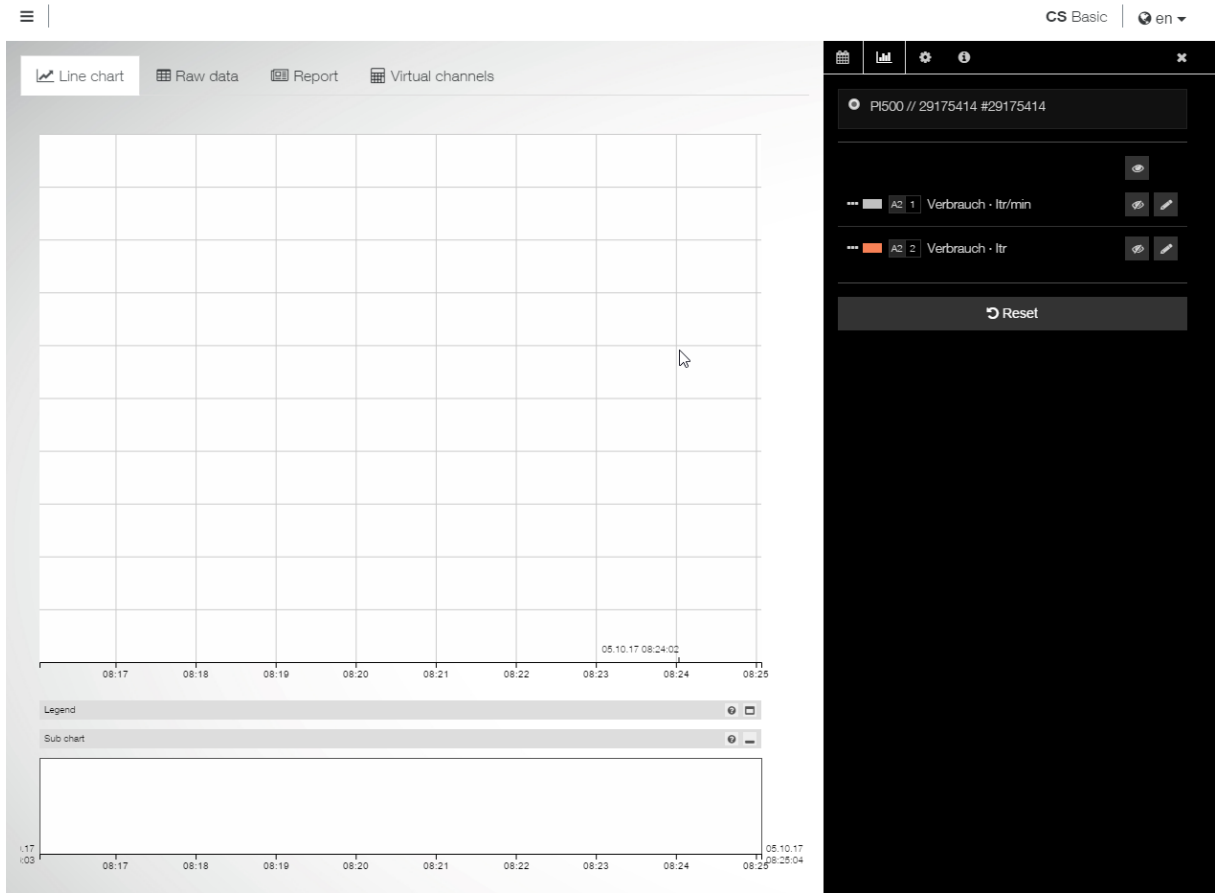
CS Basic | en

Line chart | Raw data | Report | Virtual channels

05.10.17 08:24:02

08:17 08:18 08:19 08:20 08:21 08:22 08:23 08:24 08:25

Legend

Sub chart

.17
:03

08:17 08:18 08:19 08:20 08:21 08:22 08:23 08:24 08:25

05.10.17
08:25:04

PI500 // 29175414 #29175414

A2 1 Verbrauch · ltr/min

A2 2 Verbrauch · ltr

Reset